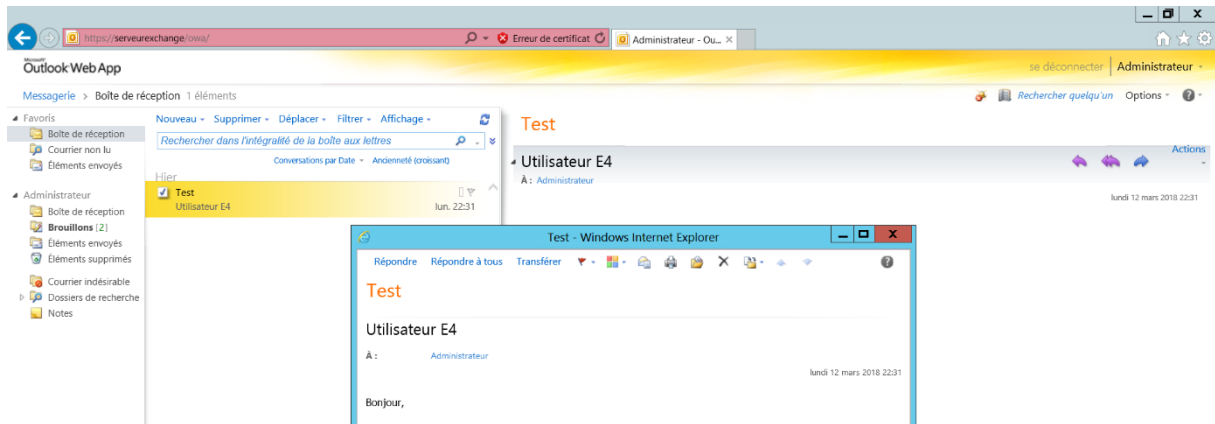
https://serveurexchange/owa/
Erreur de certificat
Administrateur - Ou...

Microsoft Outlook Web App
se déconnecter | Administrateur

Messagerie > Boîte de réception 1 éléments
Rechercher quelqu'un Options

Favoris
Boîte de réception
Courrier non lu
Éléments envoyés

Administrateur
Boîte de réception
Brouillons [2]
Éléments envoyés
Éléments supprimés
Courrier indésirable
Dossiers de recherche
Notes

Nouveau Supprimer Déplacer Filtrer Affichage
Rechercher dans l'intégralité de la boîte aux lettres
Conversations par Date Ancienneté (croissant)
Hier
Test
Utilisateur E4
lun. 22:31

Test
Utilisateur E4
À : Administrateur
Actions
lundi 12 mars 2018 22:31

Test - Windows Internet Explorer
Répondre Répondre à tous Transférer
Test
Utilisateur E4
À : Administrateur
lundi 12 mars 2018 22:31
Bonjour,